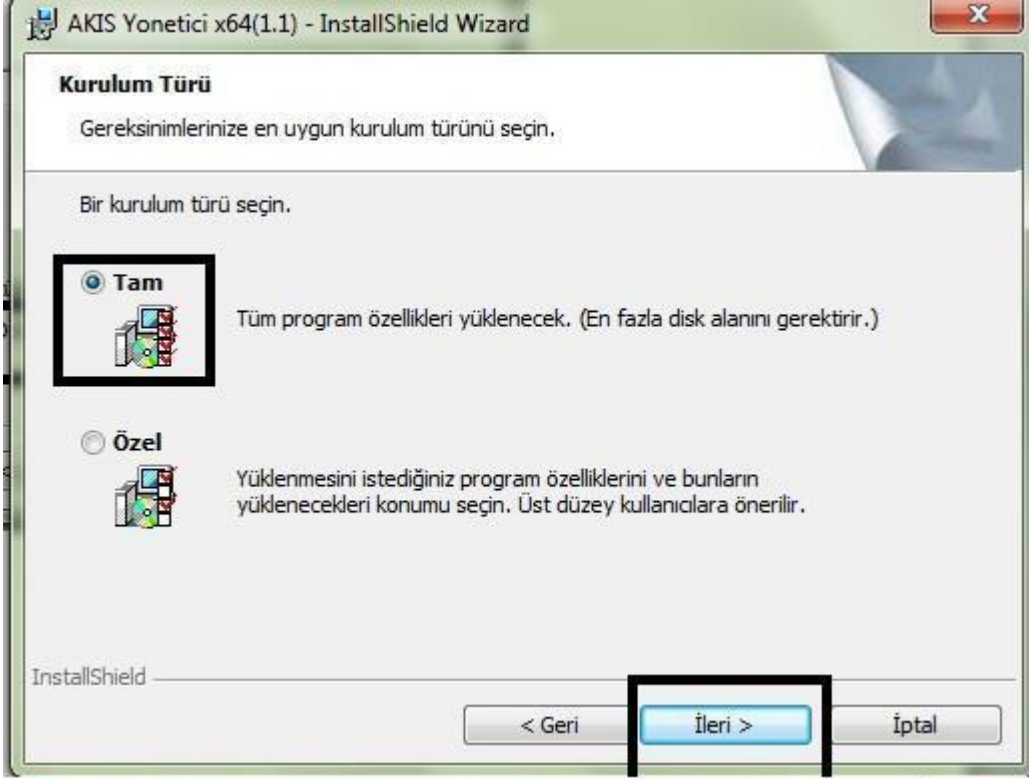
AKIS Yonetici x64(1.1) - InstallShield Wizard

Kurulum Türü

Gereksinimlerinize en uygun kurulum türünü seçin.

Bir kurulum türü seçin.

Tam

Tüm program özellikleri yüklenecek. (En fazla disk alanını gerektirir.)

Özel

Yüklenmesini istediğiniz program özelliklerini ve bunların yüklenecekleri konumu seçin. Üst düzey kullanıcılara önerilir.

InstallShield

< Geri

İleri >

İptal